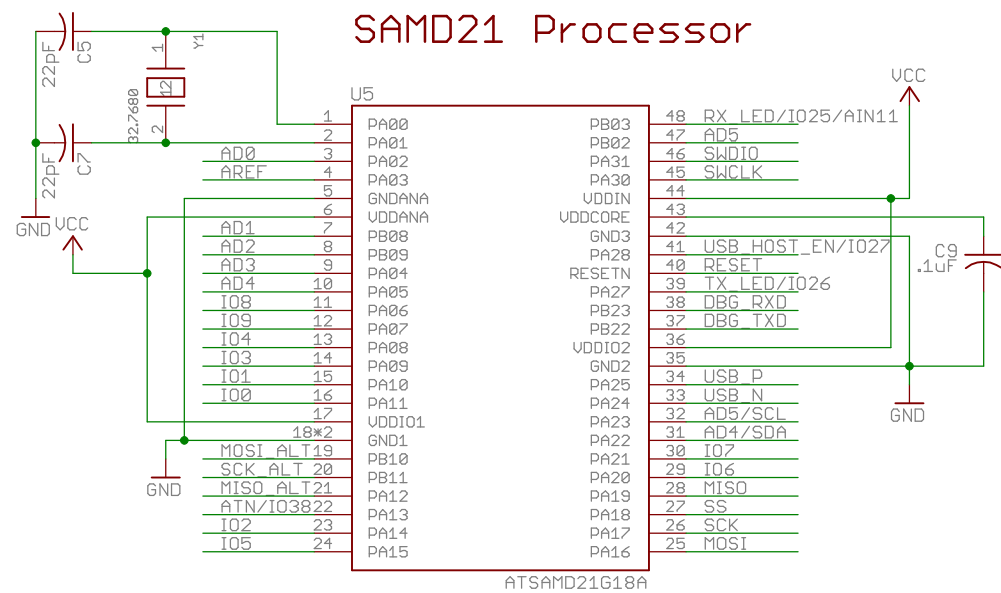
SAMD21 Processor

22pF C5
22pF C7
Y1
1
12
2
32.7680
GND
VCC
U5

| Net | Pin | Name | Name | Pin | Net |
|---|---|---|---|---|---|
| | 1 | PA00 | PB03 | 48 | RX_LED/IO25/AIN11 |
| | 2 | PA01 | PB02 | 47 | AD5 |
| AD0 | 3 | PA02 | PA31 | 46 | SWDIO |
| AREF | 4 | PA03 | PA30 | 45 | SWCLK |
| | 5 | GNDANA | VDDIN | 44 | |
| | 6 | VDDANA | VDDCORE | 43 | |
| AD1 | 7 | PB08 | GND3 | 42 | |
| AD2 | 8 | PB09 | PA28 | 41 | USB_HOST_EN/IO27 |
| AD3 | 9 | PA04 | RESETN | 40 | RESET |
| AD4 | 10 | PA05 | PA27 | 39 | TX_LED/IO26 |
| IO8 | 11 | PA06 | PB23 | 38 | DBG_RXD |
| IO9 | 12 | PA07 | PB22 | 37 | DBG_TXD |
| IO4 | 13 | PA08 | VDDIO2 | 36 | |
| IO3 | 14 | PA09 | GND2 | 35 | |
| IO1 | 15 | PA10 | PA25 | 34 | USB_P |
| IO0 | 16 | PA11 | PA24 | 33 | USB_N |
| | 17 | VDDIO1 | PA23 | 32 | AD5/SCL |
| | 18*2 | GND1 | PA22 | 31 | AD4/SDA |
| MOSI_ALT | 19 | PB10 | PA21 | 30 | IO7 |
| SCK_ALT | 20 | PB11 | PA20 | 29 | IO6 |
| MISO_ALT | 21 | PA12 | PA19 | 28 | MISO |
| ATN/IO38 | 22 | PA13 | PA18 | 27 | SS |
| IO2 | 23 | PA14 | PA17 | 26 | SCK |
| IO5 | 24 | PA15 | PA16 | 25 | MOSI |

ATSAMD21G18A
VCC
C9
.1uF
GND
GND